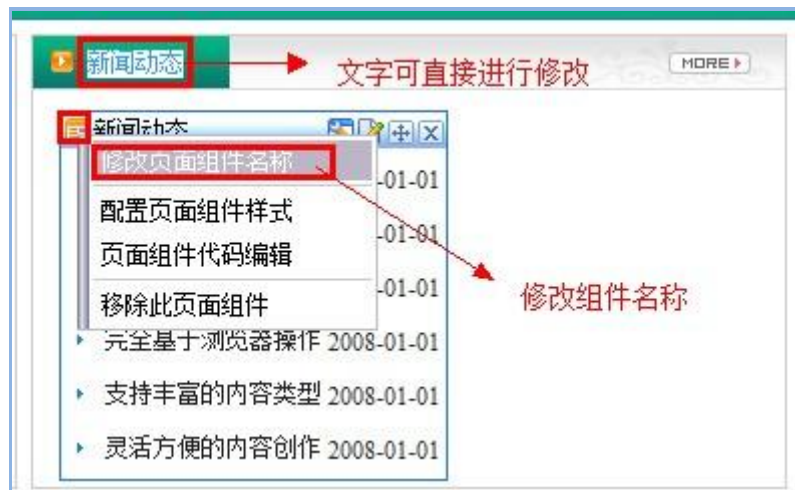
新闻动态

文字可直接进行修改

MORE

新闻动态

修改页面组件名称

配置页面组件样式

页面组件代码编辑

移除此页面组件

-01-01

-01-01

-01-01

修改组件名称

完全基于浏览器操作 2008-01-01

支持丰富的内容类型 2008-01-01

灵活方便的内容创作 2008-01-01